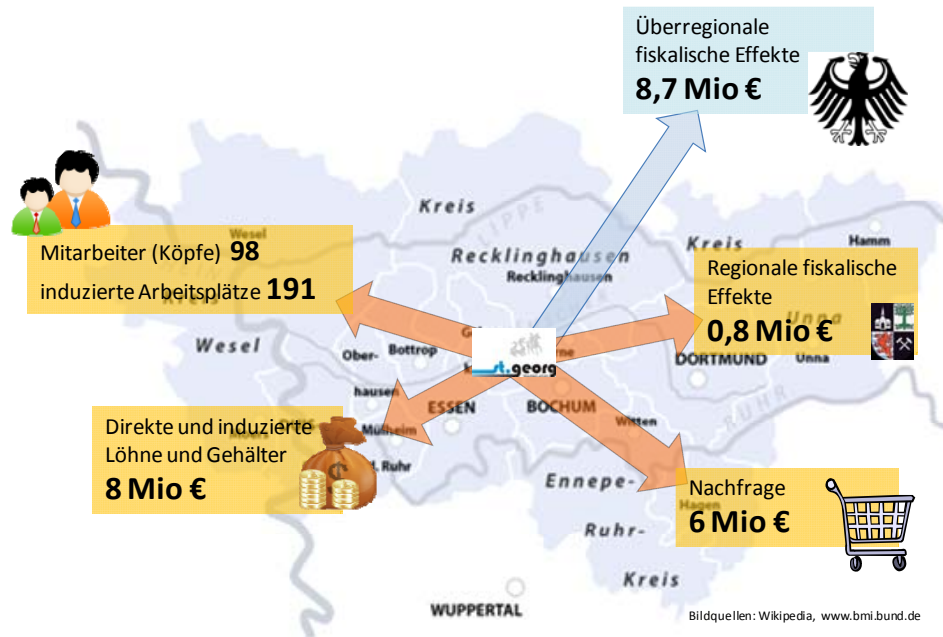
Überregionale fiskalische Effekte
8,7 Mio €

Mitarbeiter (Köpfe) 98
induzierte Arbeitsplätze 191

Regionale fiskalische Effekte
0,8 Mio €

Direkte und induzierte Löhne und Gehälter
8 Mio €

Nachfrage
6 Mio €

Wesel
Kreis
Recklinghausen
Recklinghausen
Kreis
Hamm
Unna
Wesel
Ober-
hausen
Bottrop
st.georg
ESSEN
BOCHUM
DORTMUND
Unna
Mülheim
a. d. Ruhr
Witten
Ennepe-
Ruhr-
Kreis
Hagen
WUPPERTAL

Bildquellen: Wikipedia, www.bmi.bund.de